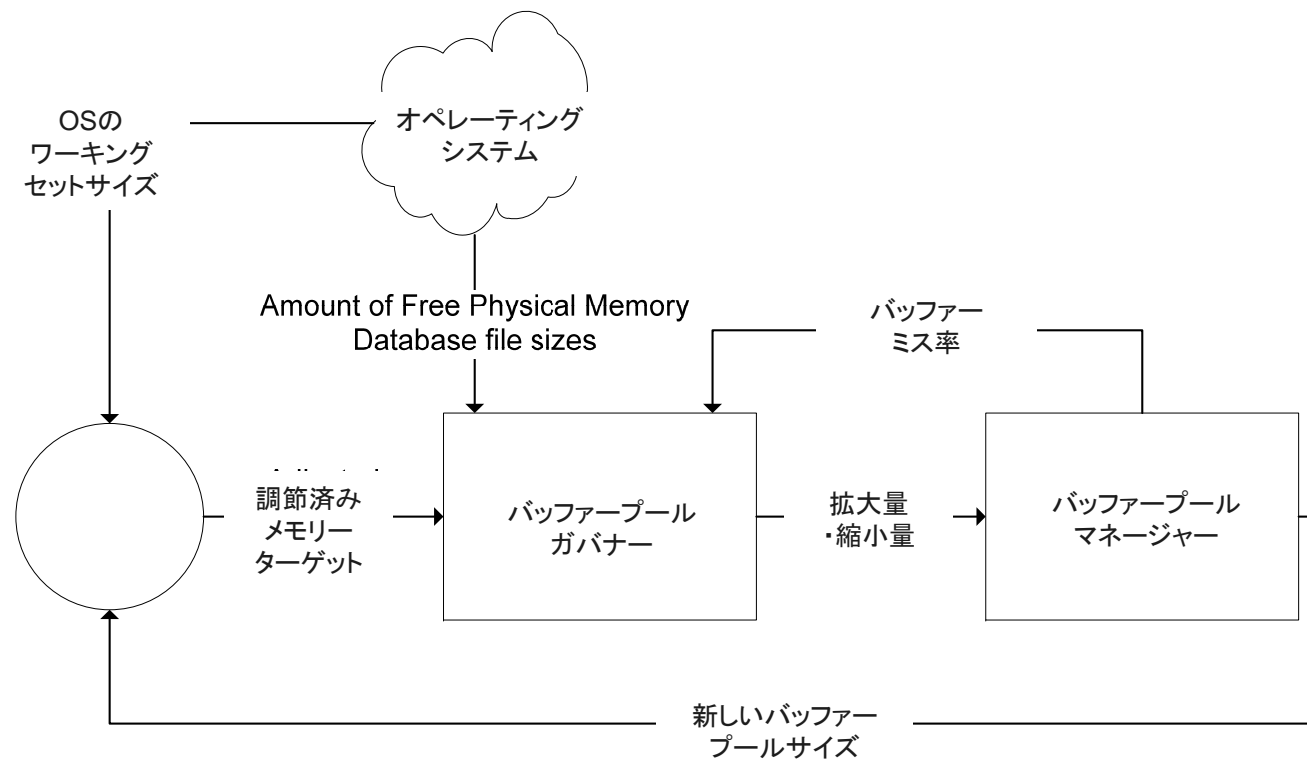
OSの
ワーキング
セットサイズ

オペレーティング
システム

Amount of Free Physical Memory
Database file sizes

バッファー
ミス率

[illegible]
調節済み
メモリー
ターゲット

バッファープール
ガバナー

拡大量
・縮小量

バッファープール
マネージャー

新しいバッファー
プールサイズ